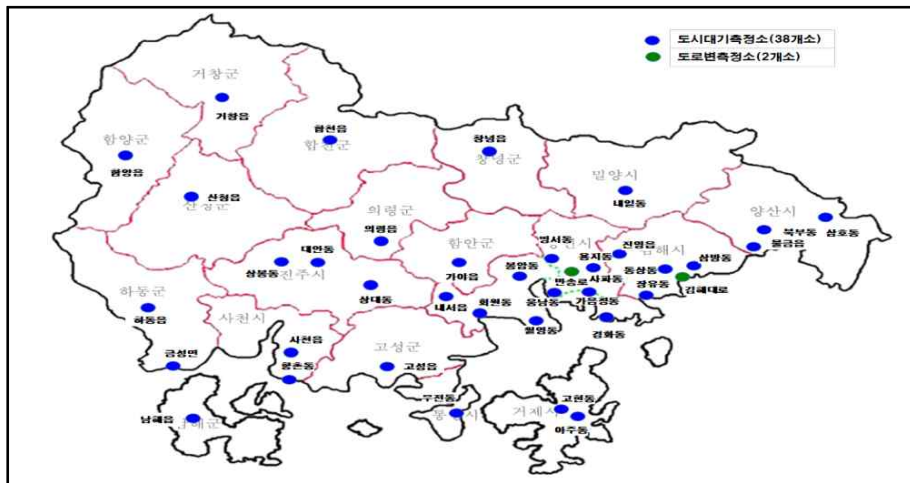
도시대기측정소(38개소)
도로변측정소(2개소)

거창군
거창읍
함양군
함양읍
합천읍
합천군
창녕읍
창녕군
밀양시
내일동
산청읍
산청군
의령군
의령읍
양산시
삼호동
북부동
물금읍
대안동
상봉동
진주시
함안군
가야읍
명서동
용지동
진영읍
김해시
삼방동
동상동
봉암동
반송로
사파동
김해대로
장유동
회원동
웅남동
가음정동
하동군
하동읍
사천시
상대동
내서읍
월영동
경화동
사천읍
고성군
고성읍
금성면
광촌동
무전동
통영시
고현동
거제시
아주동
남해읍
남해군